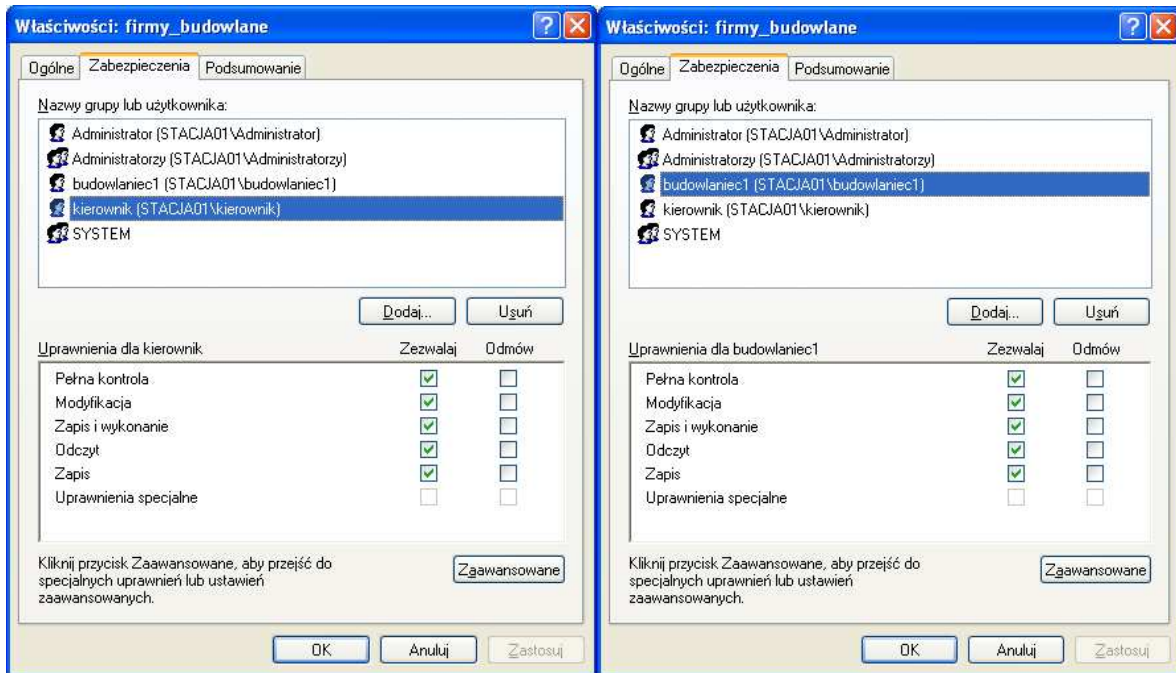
Właściwości: firmy_budowlane

Ogólne | Zabezpieczenia | Podsumowanie

Nazwy grupy lub użytkownika:

Administrator (STACJA01\Administrator)
Administratorzy (STACJA01\Administratorzy)
budowlaniec1 (STACJA01\budowlaniec1)
kierownik (STACJA01\kierownik)
SYSTEM

Dodaj... | Usuń

| Uprawnienia dla kierownik | Zezwalaj | Odmów |
|---|---|---|
| Pełna kontrola | ☑ | ☐ |
| Modyfikacja | ☑ | ☐ |
| Zapis i wykonanie | ☑ | ☐ |
| Odczyt | ☑ | ☐ |
| Zapis | ☑ | ☐ |
| Uprawnienia specjalne | ☐ | ☐ |

Kliknij przycisk Zaawansowane, aby przejść do specjalnych uprawnień lub ustawień zaawansowanych.

Zaawansowane

OK | Anuluj | Zastosuj

Właściwości: firmy_budowlane

Ogólne | Zabezpieczenia | Podsumowanie

Nazwy grupy lub użytkownika:

Administrator (STACJA01\Administrator)
Administratorzy (STACJA01\Administratorzy)
budowlaniec1 (STACJA01\budowlaniec1)
kierownik (STACJA01\kierownik)
SYSTEM

Dodaj... | Usuń

| Uprawnienia dla budowlaniec1 | Zezwalaj | Odmów |
|---|---|---|
| Pełna kontrola | ☑ | ☐ |
| Modyfikacja | ☑ | ☐ |
| Zapis i wykonanie | ☑ | ☐ |
| Odczyt | ☑ | ☐ |
| Zapis | ☑ | ☐ |
| Uprawnienia specjalne | ☐ | ☐ |

Kliknij przycisk Zaawansowane, aby przejść do specjalnych uprawnień lub ustawień zaawansowanych.

Zaawansowane

OK | Anuluj | Zastosuj